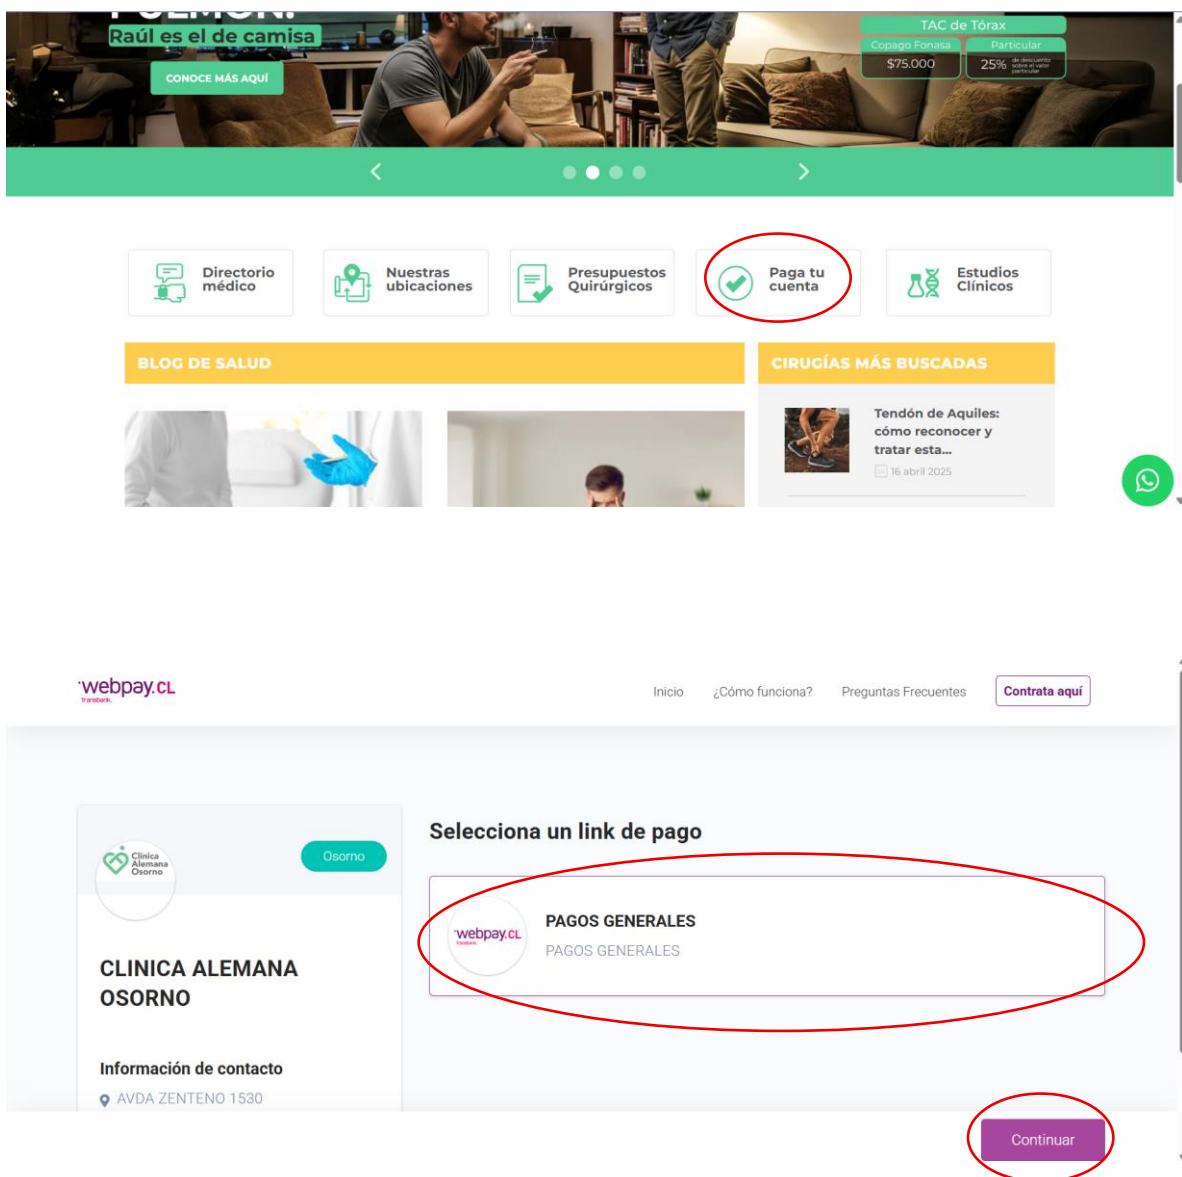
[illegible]

Raúl es el de camisa

CONOCE MÁS AQUÍ

TAC de Tórax

Copago Fonasa | Particular
$75.000 | 25% de descuento sobre el valor particular

Directorio médico

Nuestras ubicaciones

Presupuestos Quirúrgicos

Paga tu cuenta

Estudios Clínicos

BLOG DE SALUD

CIRUGÍAS MÁS BUSCADAS

Tendón de Aquiles: cómo reconocer y tratar esta...

16 abril 2025

webpay.CL transbank.

Inicio ¿Cómo funciona? Preguntas Frecuentes Contrata aquí

Clínica Alemana Osorno

Osorno

CLINICA ALEMANA OSORNO

Información de contacto

AVDA ZENTENO 1530

Selecciona un link de pago

webpay.CL transbank.

PAGOS GENERALES

PAGOS GENERALES

Continuar